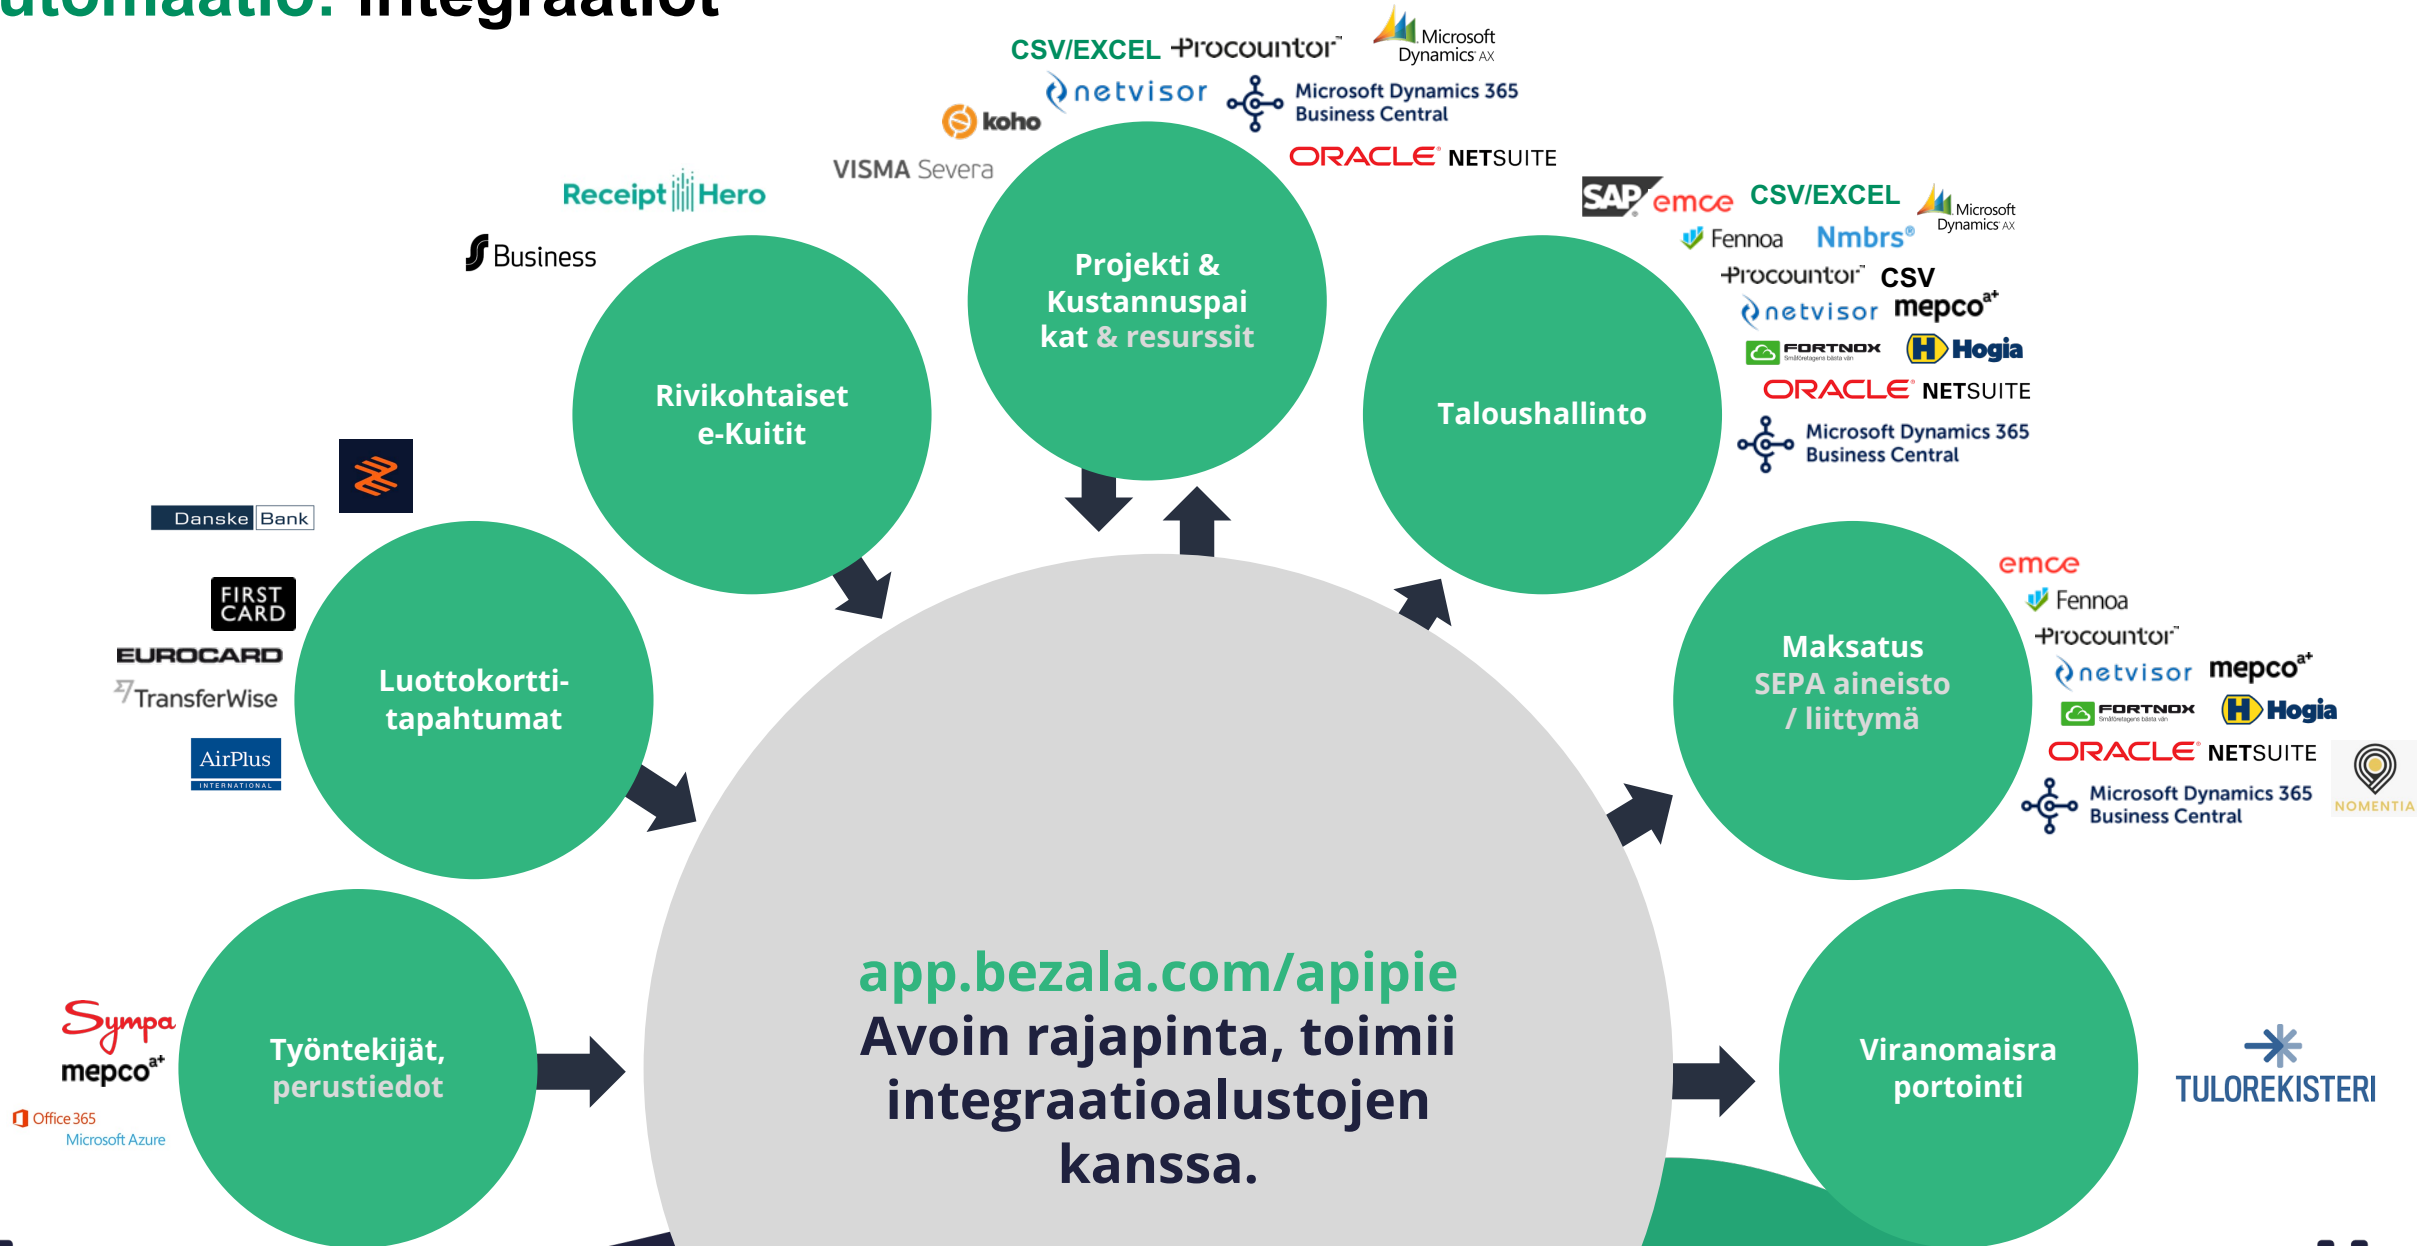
utomaatio: integraatiot

CSV/EXCEL Procountor Microsoft Dynamics AX
netvisor Microsoft Dynamics 365 Business Central
koho
ORACLE NETSUITE
VISMA Severa

Receipt Hero

Business

Projekti & Kustannuspaikat & resurssit

Rivikohtaiset e-Kuitit

Taloushallinto

SAP emce CSV/EXCEL Microsoft Dynamics AX
Fennoa Nmbrs
Procountor CSV
netvisor mepco
FORTNOX Hogia
ORACLE NETSUITE
Microsoft Dynamics 365 Business Central

Danske Bank

FIRST CARD
EUROCARD
TransferWise
AirPlus INTERNATIONAL

Luottokortti-tapahtumat

Maksatus SEPA aineisto / liittymä

emce
Fennoa
Procountor
netvisor mepco
FORTNOX Hogia
ORACLE NETSUITE
NOMENTIA
Microsoft Dynamics 365 Business Central

Sympa
mepco
Office 365
Microsoft Azure

Työntekijät, perustiedot

app.bezala.com/apipie
Avoin rajapinta, toimii integraatioalustojen kanssa.

Viranomaisraportointi

TULOREKISTERI